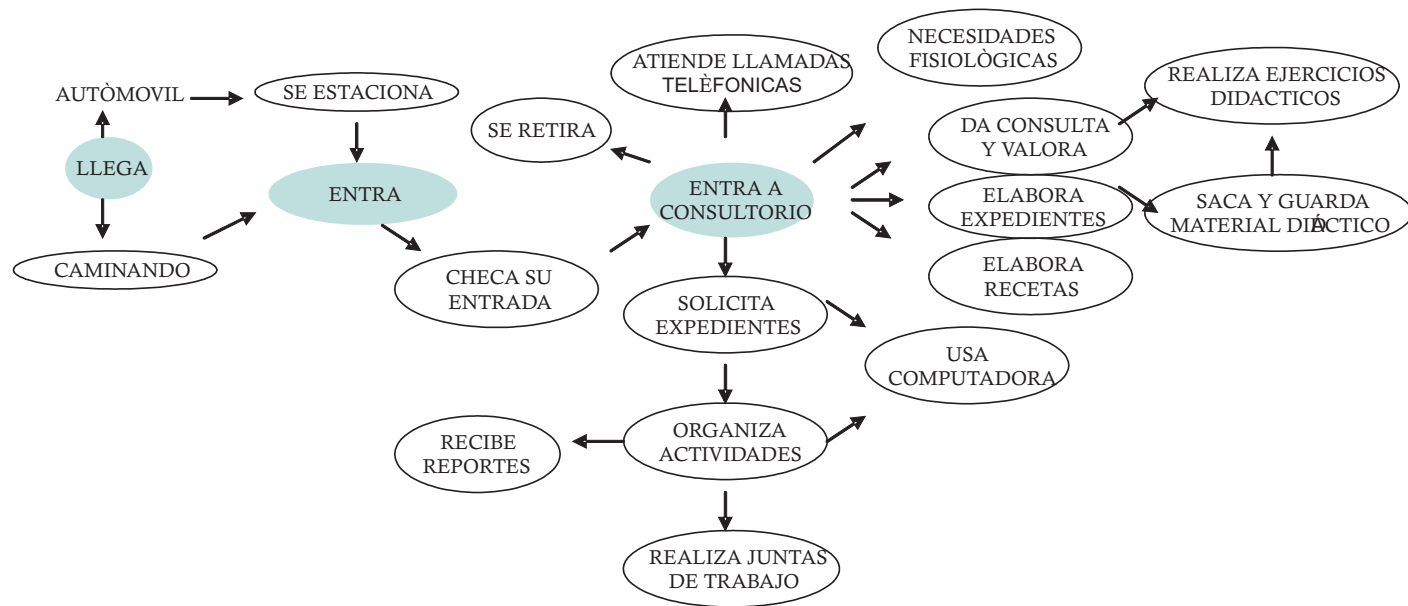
AUTÒMOVIL

SE ESTACIONA

LLEGA

ENTRA

CAMINANDO

CHECA SU ENTRADA

SE RETIRA

ATIENDE LLAMADAS TELÈFONICAS

NECESIDADES FISIOLÒGICAS

ENTRA A CONSULTORIO

DA CONSULTA Y VALORA

REALIZA EJERCICIOS DIDACTICOS

ELABORA EXPEDIENTES

SACA Y GUARDA MATERIAL DIDÁCTICO

ELABORA RECETAS

SOLICITA EXPEDIENTES

USA COMPUTADORA

ORGANIZA ACTIVIDADES

RECIBE REPORTES

REALIZA JUNTAS DE TRABAJO